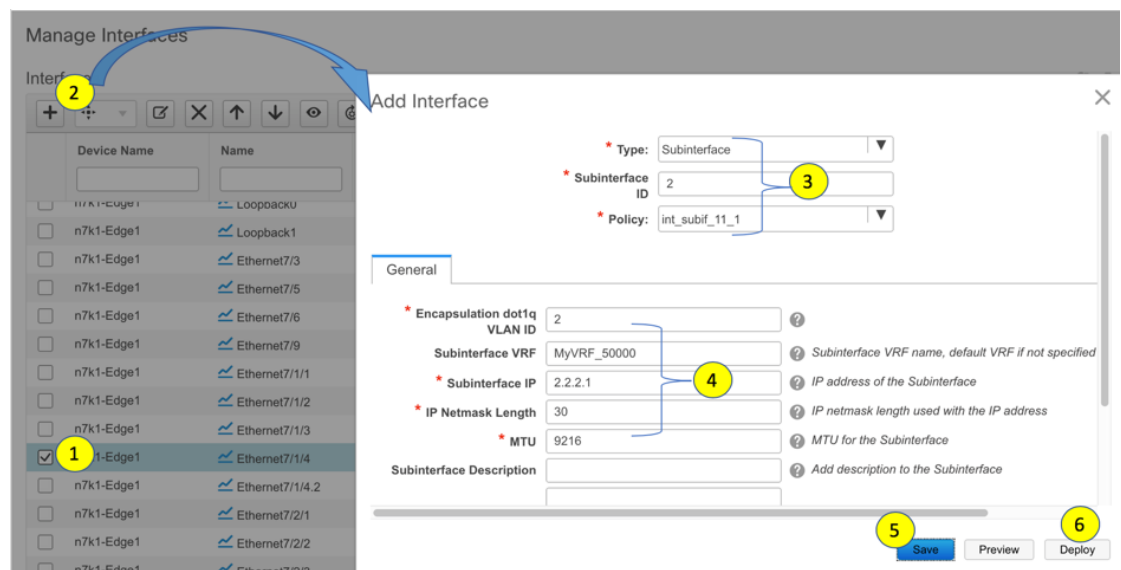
Manage Interfaces

Interf

2

| | Device Name | Name |
|---|---|---|
| | n7k1-Edge1 | Loopback0 |
| | n7k1-Edge1 | Loopback1 |
| | n7k1-Edge1 | Ethernet7/3 |
| | n7k1-Edge1 | Ethernet7/5 |
| | n7k1-Edge1 | Ethernet7/6 |
| | n7k1-Edge1 | Ethernet7/9 |
| | n7k1-Edge1 | Ethernet7/1/1 |
| | n7k1-Edge1 | Ethernet7/1/2 |
| | n7k1-Edge1 | Ethernet7/1/3 |
| ☑ 1 | -Edge1 | Ethernet7/1/4 |
| | n7k1-Edge1 | Ethernet7/1/4.2 |
| | n7k1-Edge1 | Ethernet7/2/1 |
| | n7k1-Edge1 | Ethernet7/2/2 |

Add Interface

* Type: Subinterface

* Subinterface ID 2

* Policy: int_subif_11_1

3

General

* Encapsulation dot1q VLAN ID 2

Subinterface VRF MyVRF_50000 Subinterface VRF name, default VRF if not specified

* Subinterface IP 2.2.2.1 IP address of the Subinterface

* IP Netmask Length 30 IP netmask length used with the IP address

* MTU 9216 MTU for the Subinterface

Subinterface Description Add description to the Subinterface

4

5 Save Preview 6 Deploy